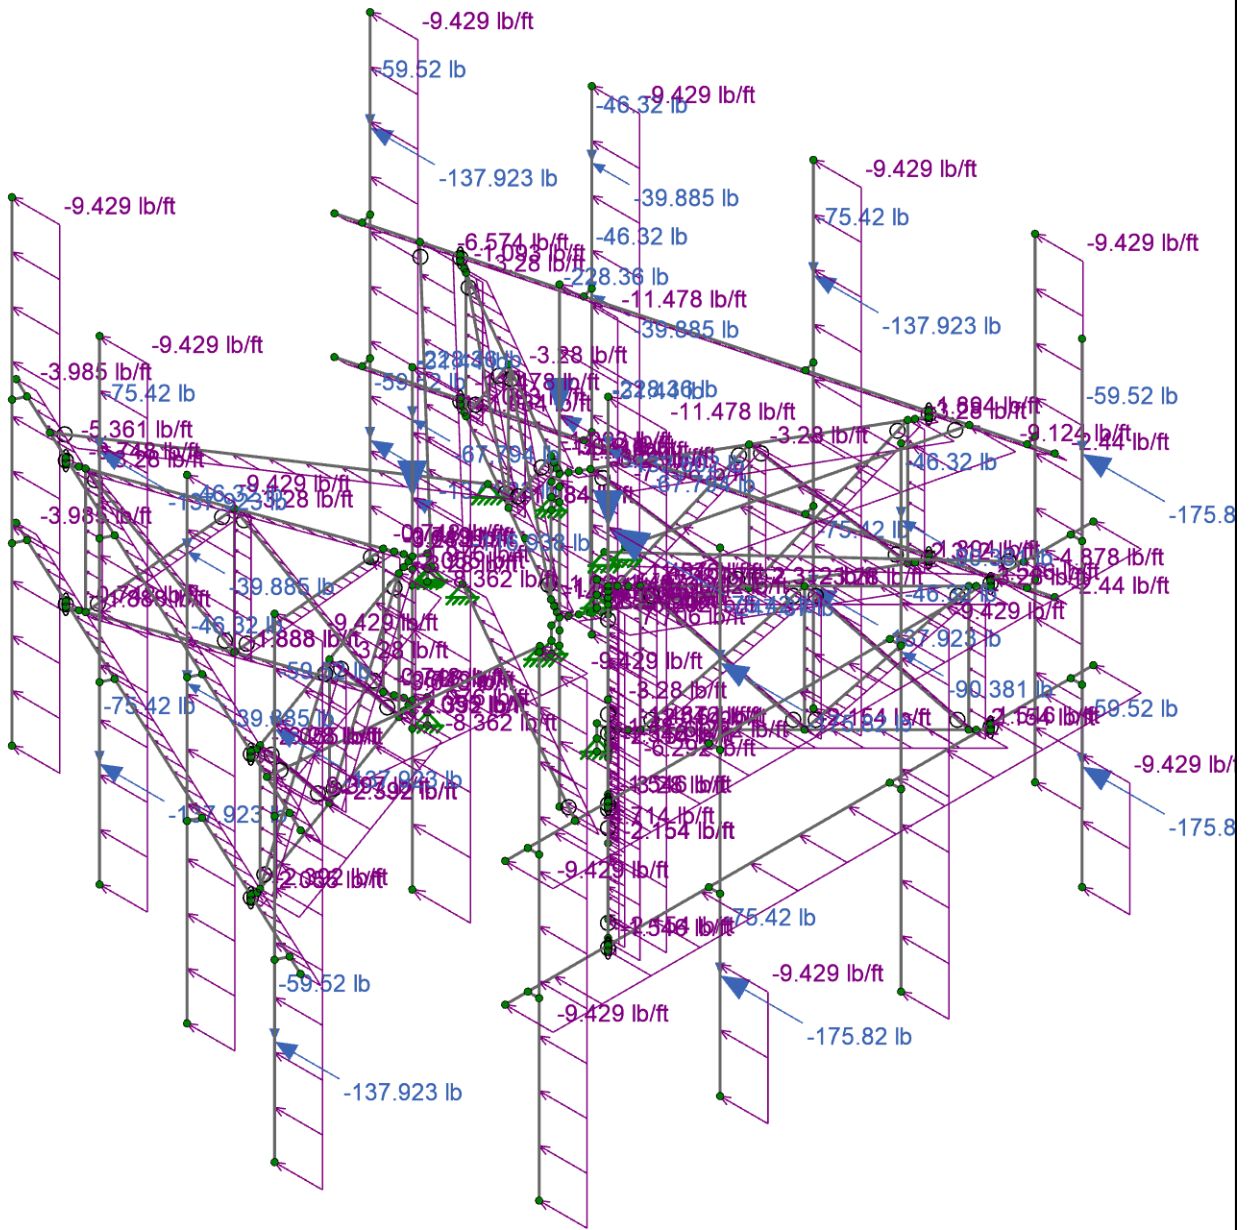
-9.429 lb/ft
-59.52 lb
-137.923 lb
-46.32 lb
-9.429 lb/ft
-39.885 lb
-46.32 lb
-9.429 lb/ft
-75.42 lb
-137.923 lb
-9.429 lb/ft
-9.429 lb/ft
-6.574 lb/ft
-3.28 lb/ft
228.36 lb
-11.478 lb/ft
-39.885 lb
-9.429 lb/ft
-3.985 lb/ft
-75.42 lb
-3.28 lb/ft
-59.52 lb
-11.478 lb/ft
-59.52 lb
-5.361 lb/ft
-3.28 lb/ft
-9.124 lb/ft
2.44 lb/ft
-46.32 lb
-175.8
-67.794 lb
-9.429 lb/ft
-3.985 lb/ft
-75.42 lb
-4.878 lb/ft
2.44 lb/ft
-39.885 lb
-8.362 lb/ft
-9.429 lb/ft
-46.32 lb
1.888 lb/ft
-9.429 lb/ft
-3.28 lb/ft
-137.923 lb
-59.52 lb
-9.429 lb/ft
-90.381 lb
-75.42 lb
-3.28 lb/ft
-59.52 lb
-8.362 lb/ft
2.154 lb/ft
-39.885 lb
-9.429 lb/
-6.252 lb/ft
-137.923 lb
-175.8
-137.923 lb
2.154 lb/ft
-9.429 lb/ft
2.082 lb/ft
2.546 lb/ft
75.42 lb
-59.52 lb
-9.429 lb/ft
-9.429 lb/ft
-175.82 lb
-137.923 lb